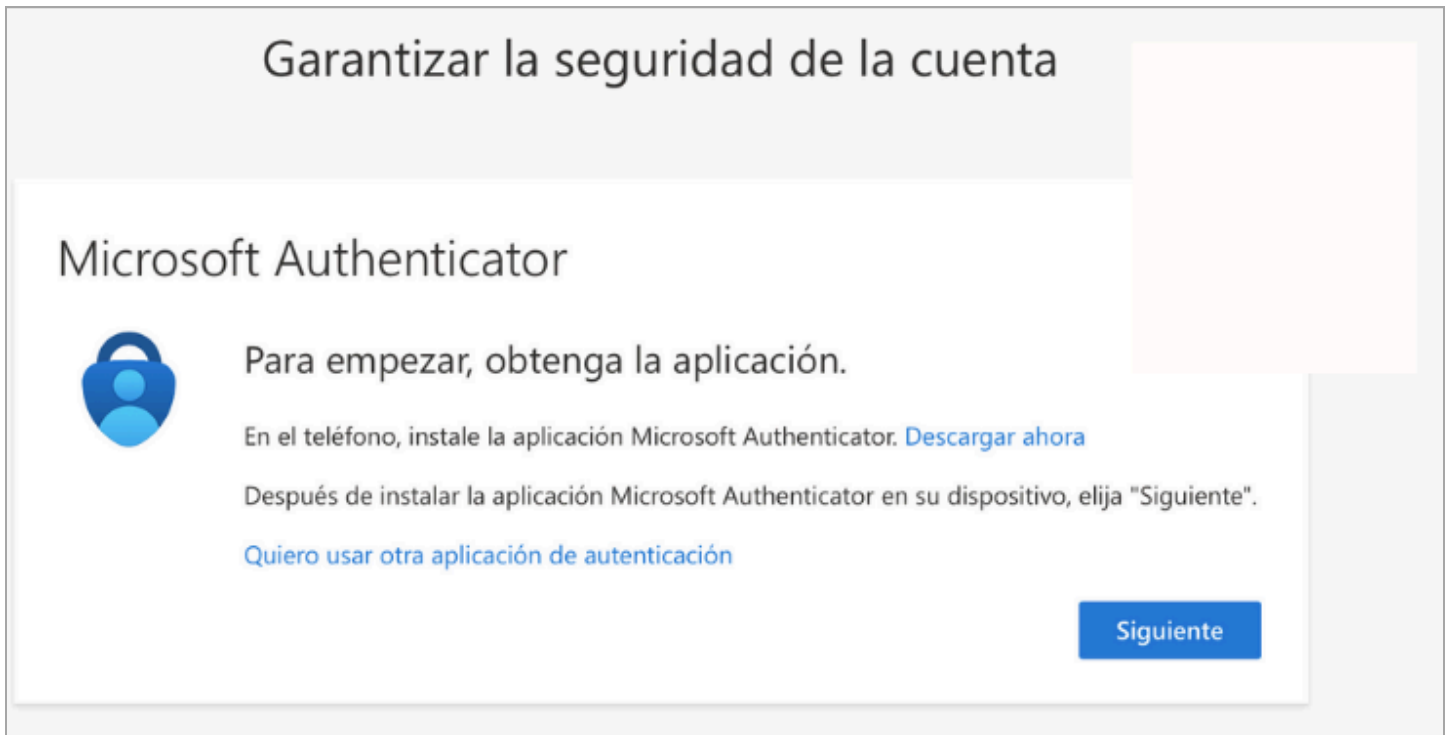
Garantizar la seguridad de la cuenta

Microsoft Authenticator

Para empezar, obtenga la aplicación.

En el teléfono, instale la aplicación Microsoft Authenticator. Descargar ahora

Después de instalar la aplicación Microsoft Authenticator en su dispositivo, elija "Siguiente".

Quiero usar otra aplicación de autenticación

Siguiente